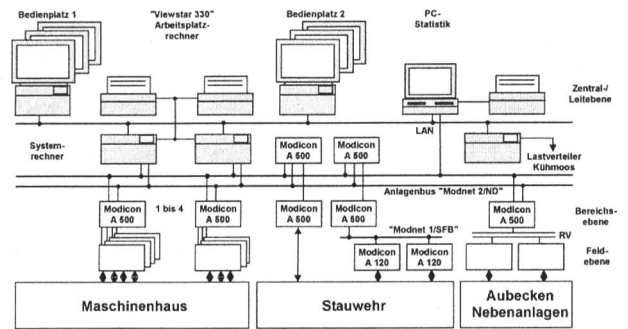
Bedienplatz 1

"Viewstar 330" Arbeitsplatzrechner

Bedienplatz 2

PC-Statistik

Zentral-/ Leitebene

Systemrechner

LAN

Modicon A 500

Modicon A 500

Lastverteiler Kühmoos

Anlagenbus "Modnet 2/ND"

Modicon A 500

1 bis 4

Modicon A 500

Modicon A 500

Modicon A 500

Modicon A 500

Bereichsebene

"Modnet 1/SFB"

RV

Modicon A 120

Modicon A 120

Feldebene

Maschinenhaus

Stauwehr

Aubecken Nebenanlagen